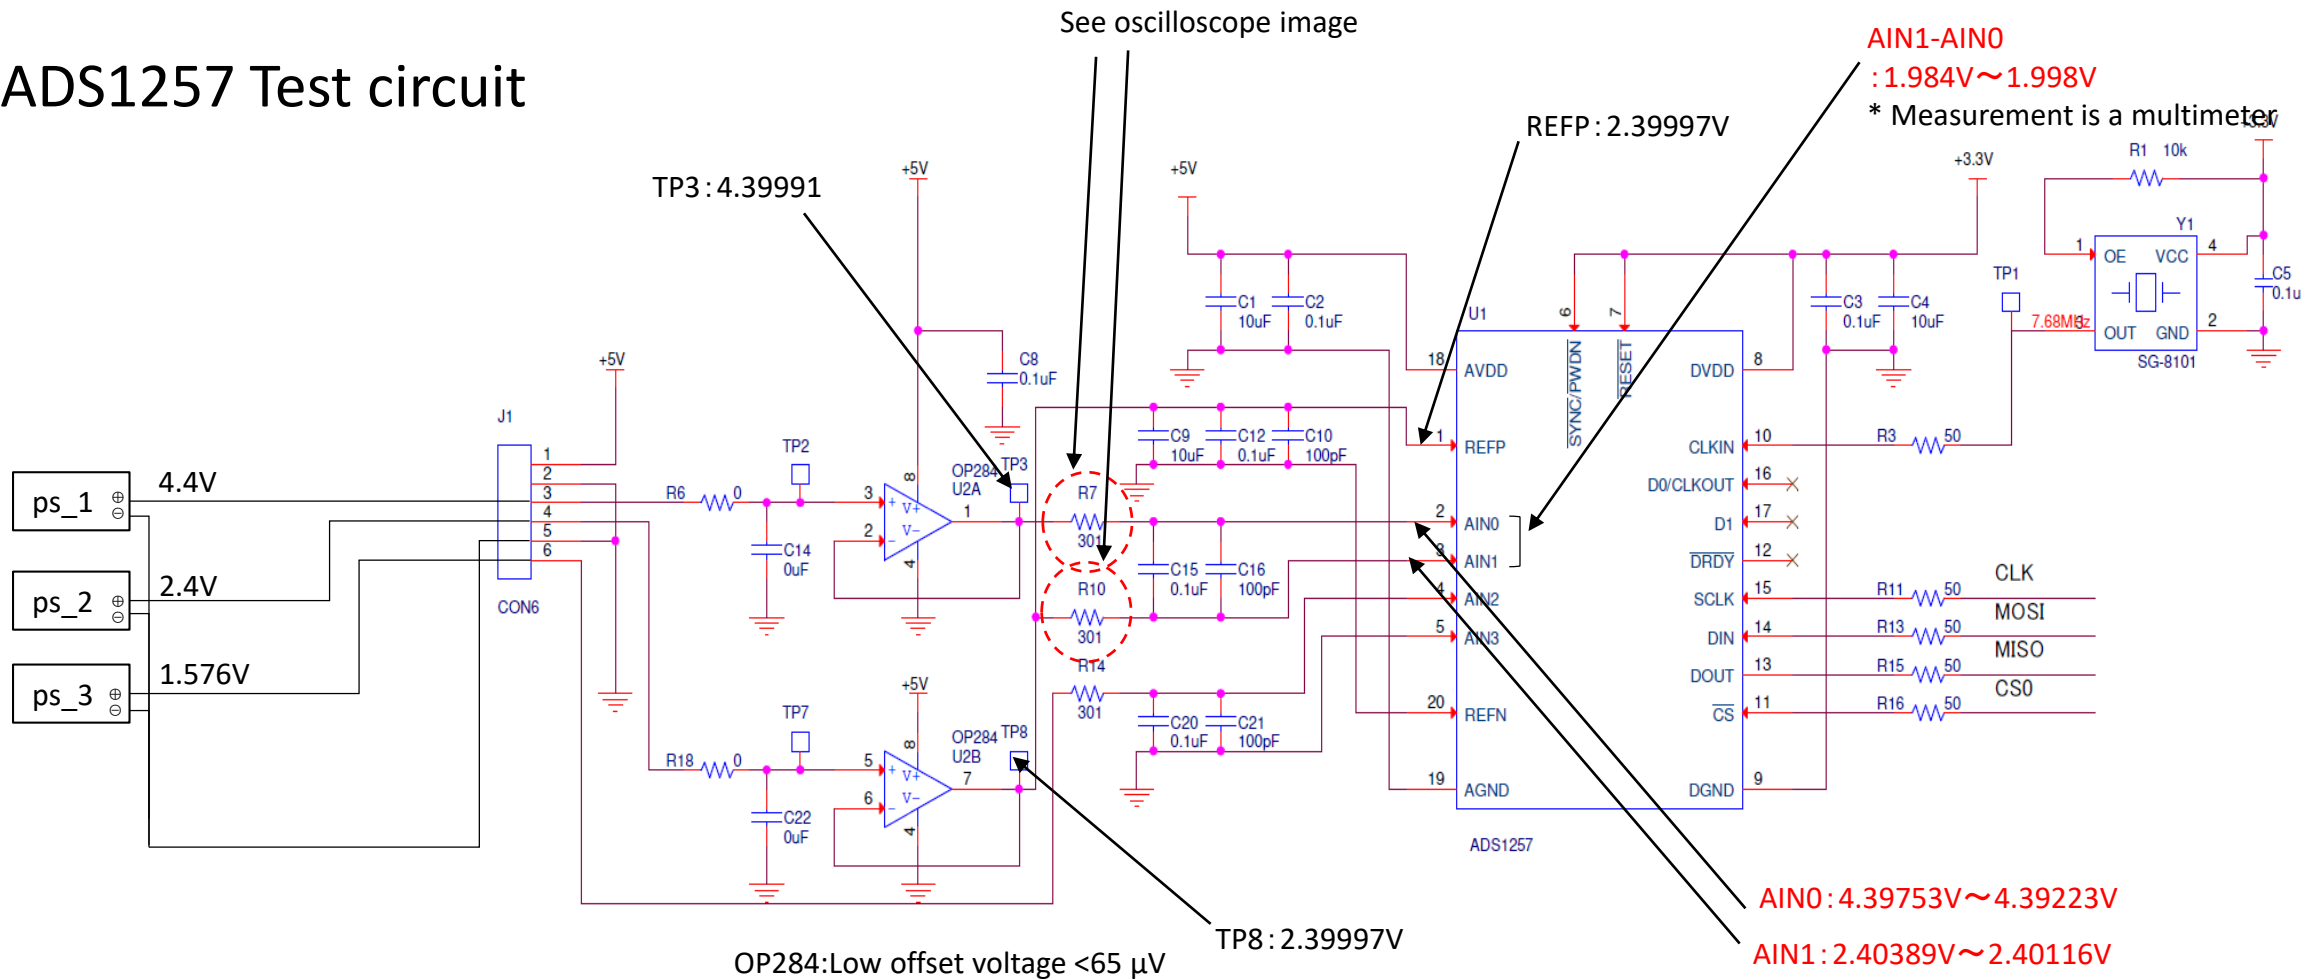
ADS1257 Test circuit

See oscilloscope image

AIN1-AIN0 :1.984V～1.998V

* Measurement is a multimeter

REFP : 2.39997V

TP3 : 4.39991

+5V

+5V

+3.3V

+3.3V

R1 10k

Y1

OE VCC

OUT GND

SG-8101

TP1

7.68MHz

C5 0.1u

C1 10uF

C2 0.1uF

C3 0.1uF

C4 10uF

C8 0.1uF

U1

AVDD

REFP

AIN0

AIN1

AIN2

AIN3

REFN

AGND

SYNC/PWDN

RESET

DVDD

CLKIN

D0/CLKOUT

D1

DRDY

SCLK

DIN

DOUT

CS

DGND

ADS1257

R3 50

R11 50

R13 50

R15 50

R16 50

CLK

MOSI

MISO

CS0

C9 10uF

C12 0.1uF

C10 100pF

C15 0.1uF

C16 100pF

C20 0.1uF

C21 100pF

R7 301

R10 301

R14 301

OP284 U2A

TP3

OP284 U2B

TP8

TP2

TP7

R6 0

R18 0

C14 0uF

C22 0uF

J1

CON6

+5V

ps_1

ps_2

ps_3

4.4V

2.4V

1.576V

AIN0 : 4.39753V～4.39223V

AIN1 : 2.40389V～2.40116V

TP8 : 2.39997V

OP284:Low offset voltage <65 µV